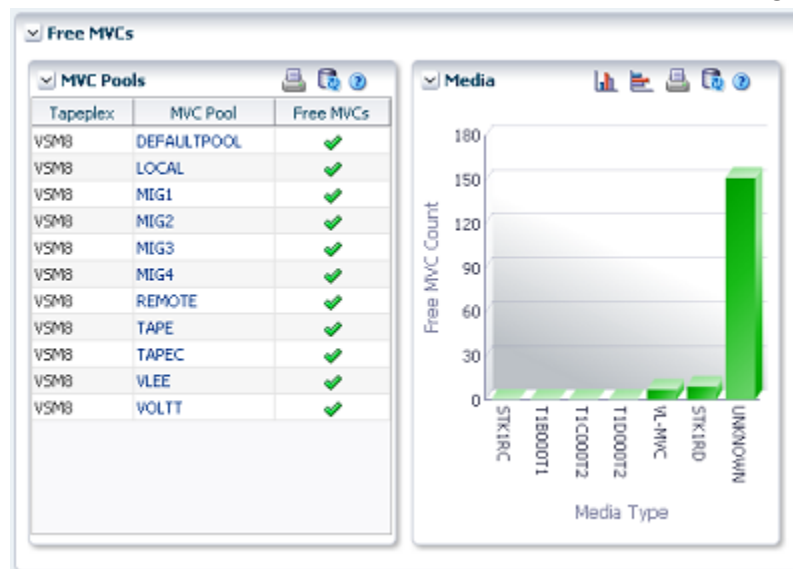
Free MVCs

MVC Pools

| Tapeplex | MVC Pool | Free MVCs |
|---|---|---|
| VSM8 | DEFAULTPOOL | ✔ |
| VSM8 | LOCAL | ✔ |
| VSM8 | MIG1 | ✔ |
| VSM8 | MIG2 | ✔ |
| VSM8 | MIG3 | ✔ |
| VSM8 | MIG4 | ✔ |
| VSM8 | REMOTE | ✔ |
| VSM8 | TAPE | ✔ |
| VSM8 | TAPEC | ✔ |
| VSM8 | VLEE | ✔ |
| VSM8 | VOLTT | ✔ |

Media

180
150
120
90
60
30
0

Free MVC Count

STK1RC
T1B000T1
T1C000T2
T1D000T2
VL-MVC
STK1RD
UNKNOWN

Media Type